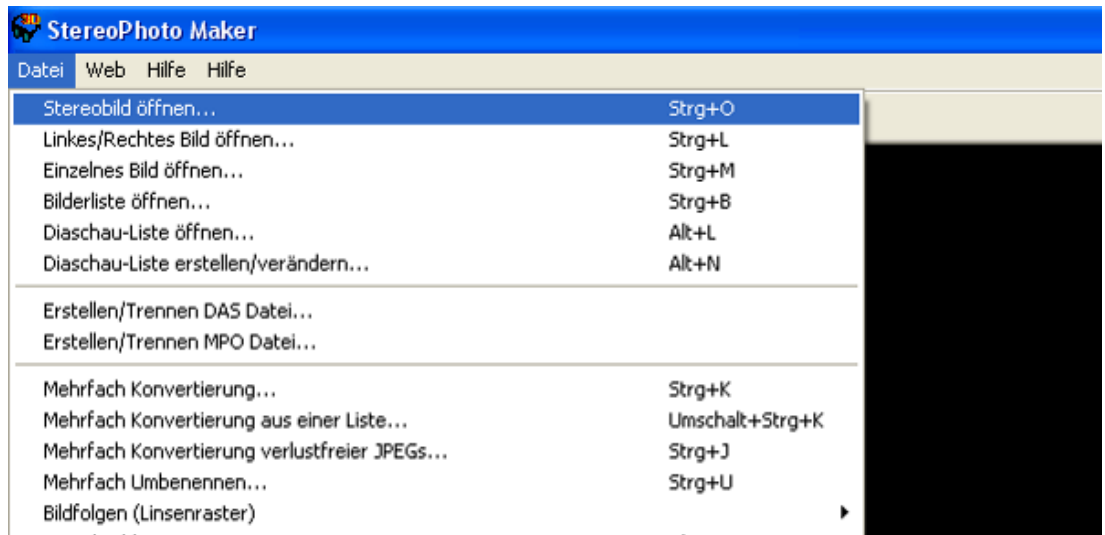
StereoPhoto Maker

Datei Web Hilfe Hilfe

Stereobild öffnen... Strg+O
Linkes/Rechtes Bild öffnen... Strg+L
Einzelnes Bild öffnen... Strg+M
Bilderliste öffnen... Strg+B
Diaschau-Liste öffnen... Alt+L
Diaschau-Liste erstellen/verändern... Alt+N

Erstellen/Trennen DAS Datei...
Erstellen/Trennen MPO Datei...

Mehrfach Konvertierung... Strg+K
Mehrfach Konvertierung aus einer Liste... Umschalt+Strg+K
Mehrfach Konvertierung verlustfreier JPEGs... Strg+J
Mehrfach Umbenennen... Strg+U
Bildfolgen (Linsenraster)